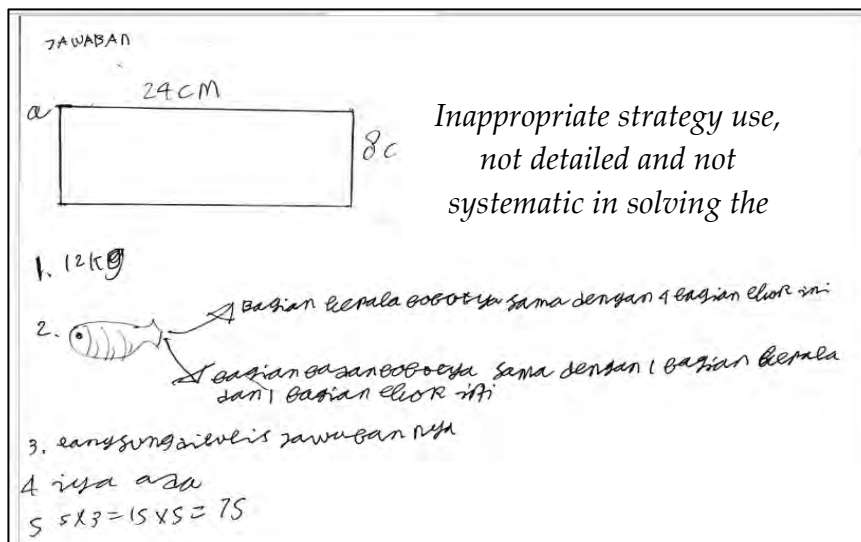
JAWABAN

24CM

a

8c

Inappropriate strategy use, not detailed and not systematic in solving the

1. 12kg

2. Bagian kepala bobotnya sama dengan 4 bagian ekor ini

bagian badan bobotnya sama dengan 1 bagian kepala dan 1 bagian ekor ini

3. Langsung ditulis jawaban nya

4 iya ada

5 $5 \times 3 = 15 \times 5 = 75$